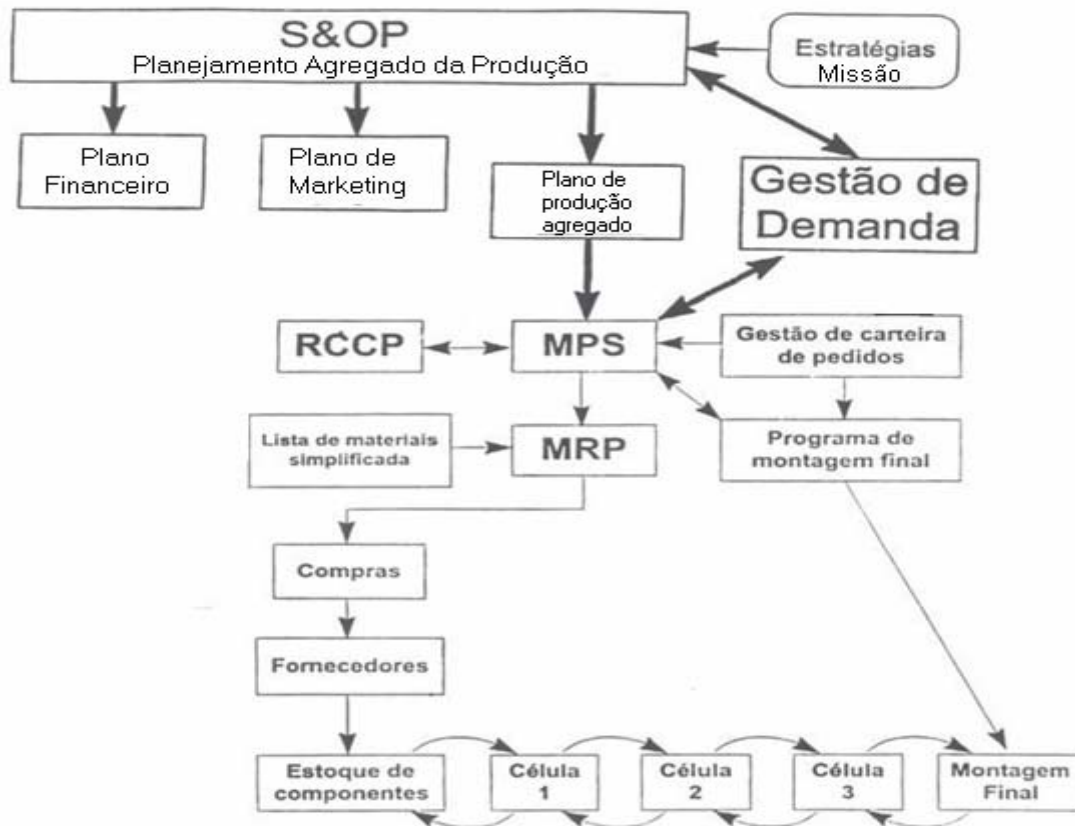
S&OP
Planejamento Agregado da Produção

Estratégias
Missão

Plano Financeiro

Plano de Marketing

Plano de produção agregado

Gestão de Demanda

RCCP

MPS

Gestão de carteira de pedidos

Lista de materiais simplificada

MRP

Programa de montagem final

Compras

Fornecedores

Estoque de componentes

Célula 1

Célula 2

Célula 3

Montagem Final